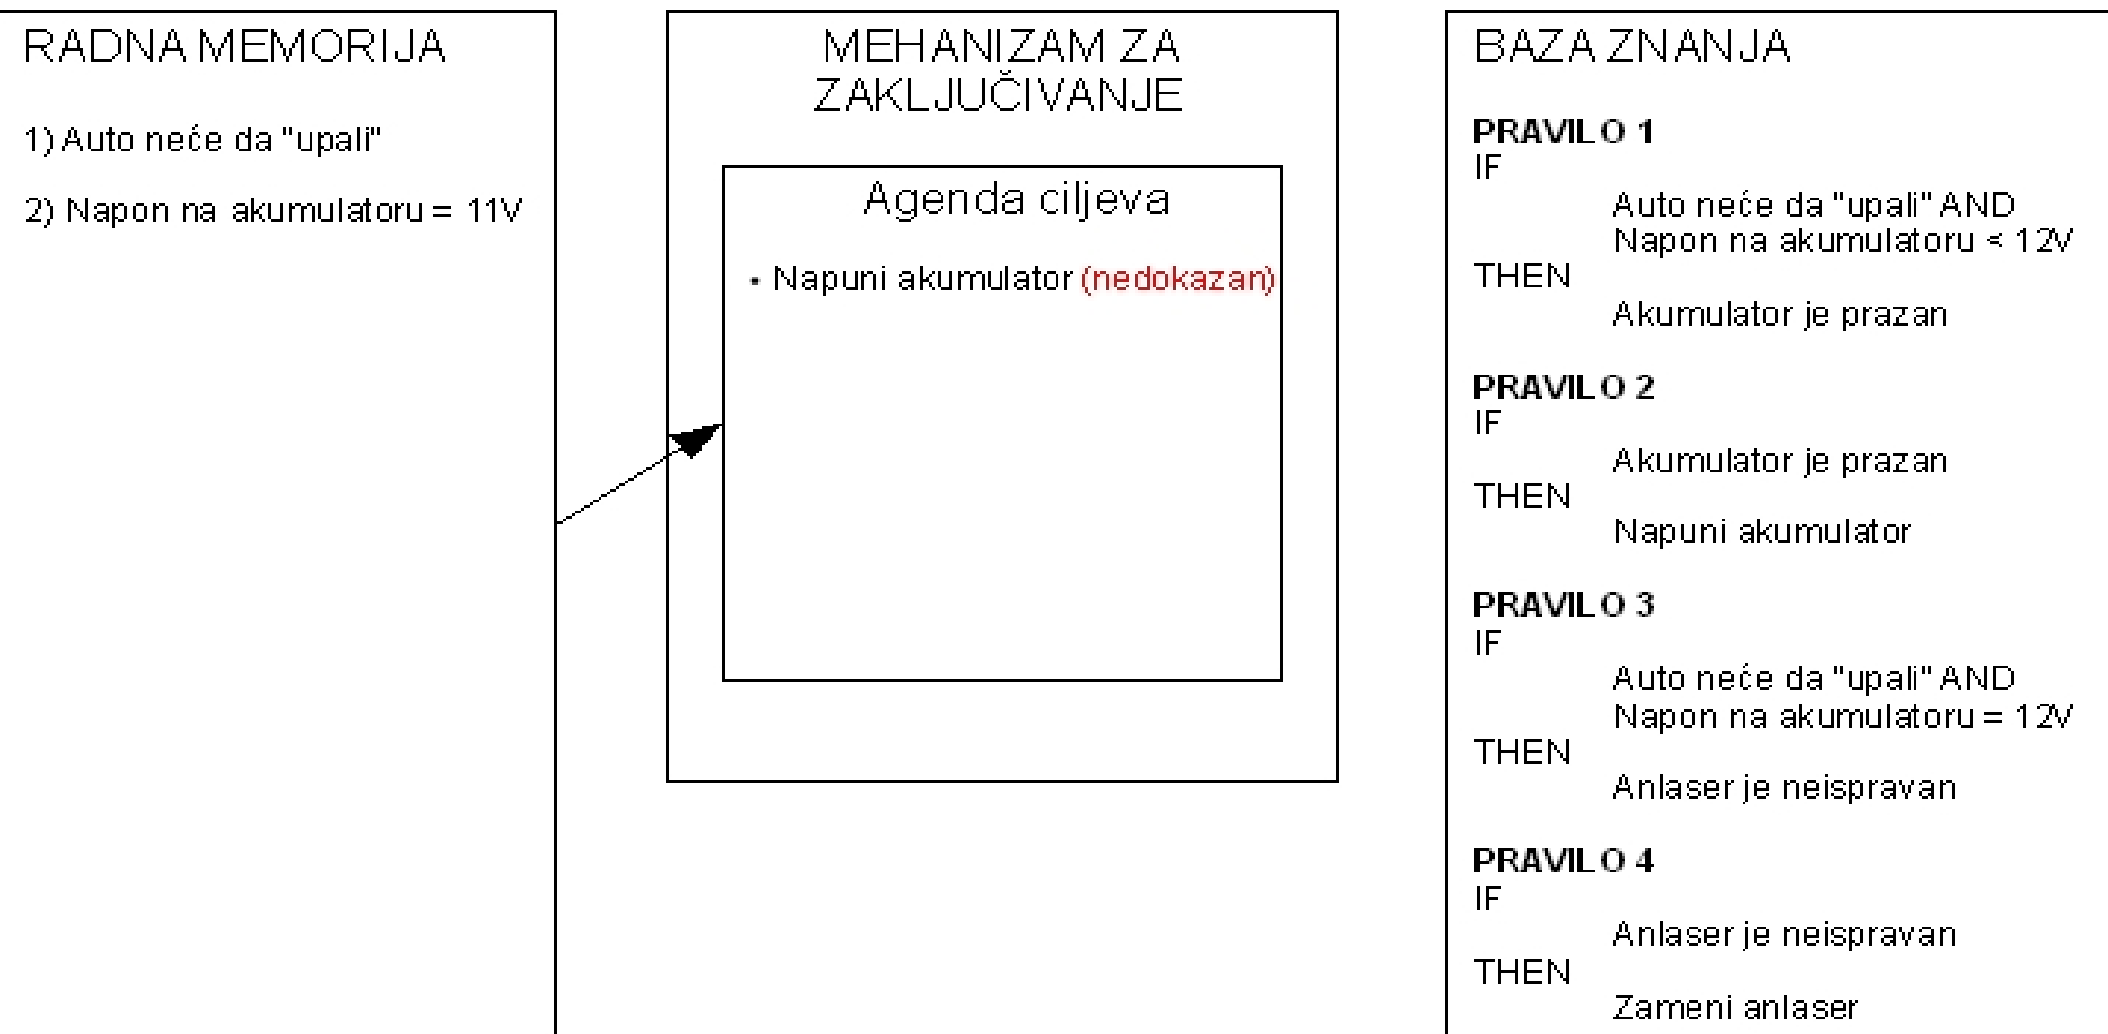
RADNA MEMORIJA

1) Auto neće da "upali"

2) Napon na akumulatoru = 11V

MEHANIZAM ZA ZAKLJUČIVANJE

Agenda ciljeva

• Napuni akumulator (nedokazan)

BAZA ZNANJA

PRAVILO 1
IF
Auto neće da "upali" AND
Napon na akumulatoru < 12V
THEN
Akumulator je prazan

PRAVILO 2
IF
Akumulator je prazan
THEN
Napuni akumulator

PRAVILO 3
IF
Auto neće da "upali" AND
Napon na akumulatoru = 12V
THEN
Anlaser je neispravan

PRAVILO 4
IF
Anlaser je neispravan
THEN
Zameni anlaser